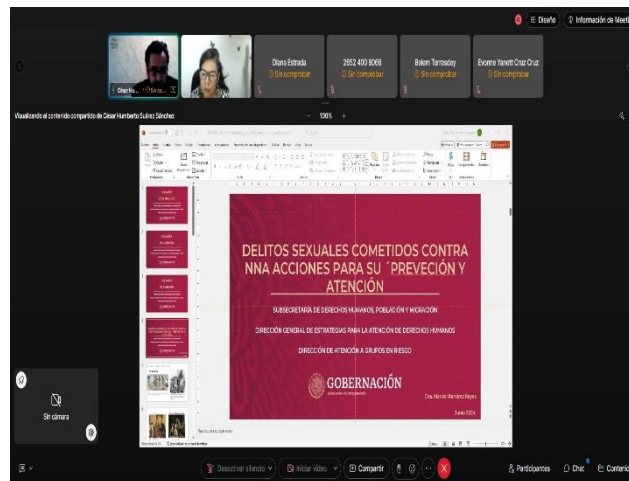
Diseño
Información de Meet

Diana Estrada
Sin comprobar
2852 400 8068
Sin comprobar
Belem Torrosdey
Sin comprobar
Evonne Yanett Cruz Cruz
Sin comprobar

Visualizando el contenido compartido de César Humberto Suárez Sánchez

100%

DELITOS SEXUALES COMETIDOS CONTRA NNA ACCIONES PARA SU ´PREVECIÓN Y ATENCIÓN

SUBSECRETARÍA DE DERECHOS HUMANOS, POBLACIÓN Y MIGRACIÓN

DIRECCIÓN GENERAL DE ESTRATEGIAS PARA LA ATENCIÓN DE DERECHOS HUMANOS

DIRECCIÓN DE ATENCIÓN A GRUPOS EN RIESGO

GOBERNACIÓN

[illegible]

Sin cámara

Desactivar silencio
Iniciar video
Compartir
Participantes
Chat
Contenido